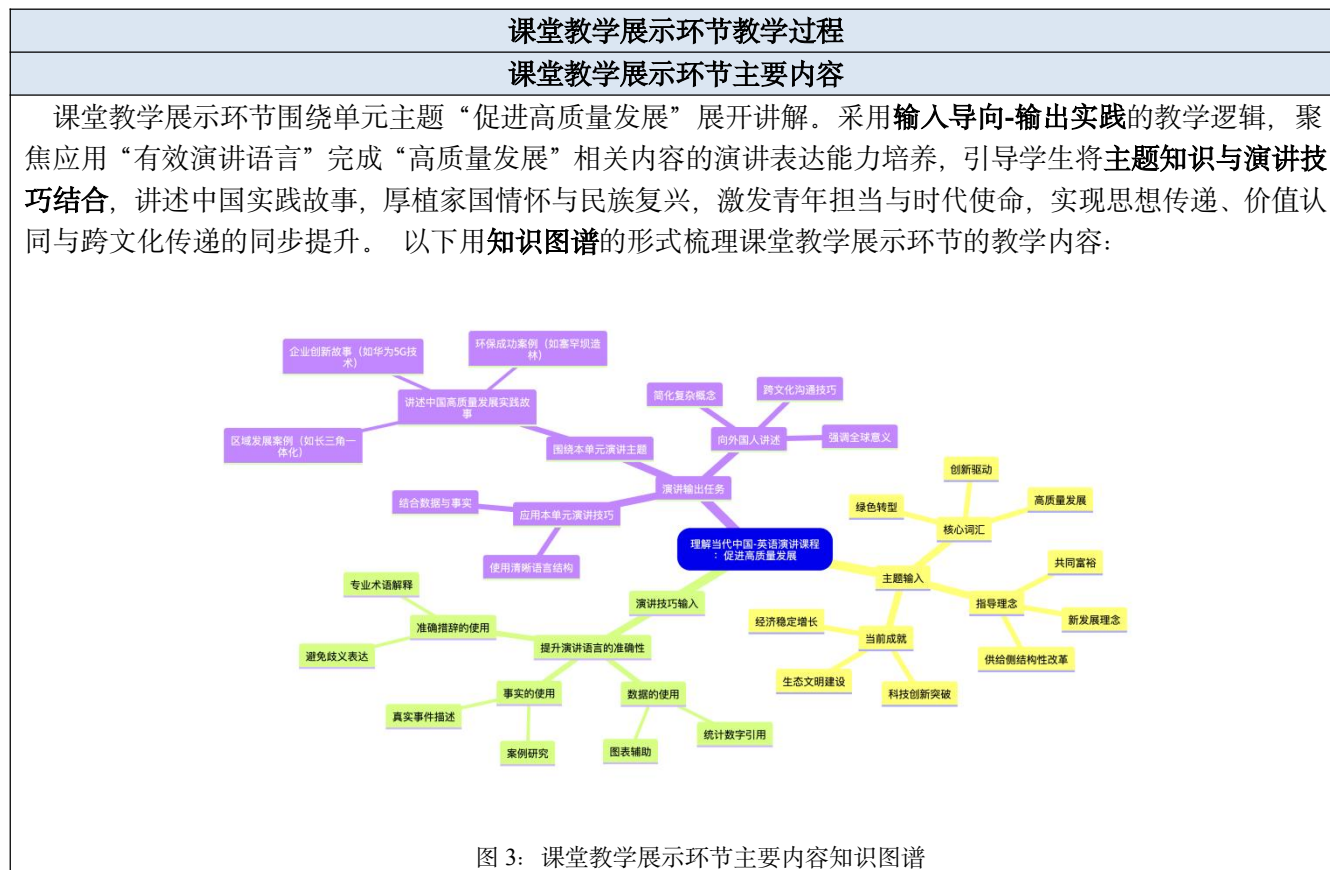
课堂教学展示环节教学过程

课堂教学展示环节主要内容

课堂教学展示环节围绕单元主题“促进高质量发展”展开讲解。采用输入导向-输出实践的教学逻辑，聚焦应用“有效演讲语言”完成“高质量发展”相关内容的演讲表达能力培养，引导学生将主题知识与演讲技巧结合，讲述中国实践故事，厚植家国情怀与民族复兴，激发青年担当与时代使命，实现思想传递、价值认同与跨文化传递的同步提升。 以下用知识图谱的形式梳理课堂教学展示环节的教学内容：

企业创新故事（如华为5G技术）
环保成功案例（如塞罕坝造林）
讲述中国高质量发展实践故事
区域发展案例（如长三角一体化）
围绕本单元演讲主题
简化复杂概念
跨文化沟通技巧
向外国人讲述
强调全球意义
演讲输出任务
结合数据与事实
应用本单元演讲技巧
使用清晰语言结构
理解当代中国-英语演讲课程：促进高质量发展
创新驱动
绿色转型
核心词汇
高质量发展
主题输入
共同富裕
指导理念
新发展理念
供给侧结构性改革
经济稳定增长
当前成就
生态文明建设
科技创新突破
演讲技巧输入
专业术语解释
准确措辞的使用
避免歧义表达
提升演讲语言的准确性
事实的使用
真实事件描述
案例研究
数据的使用
图表辅助
统计数字引用

图 3：课堂教学展示环节主要内容知识图谱